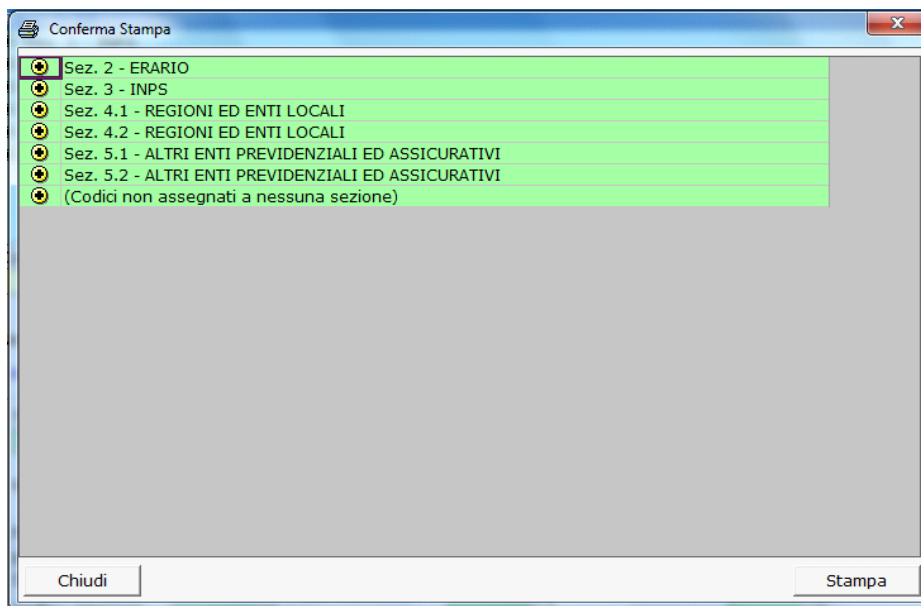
Conferma Stampa

Sez. 2 - ERARIO
Sez. 3 - INPS
Sez. 4.1 - REGIONI ED ENTI LOCALI
Sez. 4.2 - REGIONI ED ENTI LOCALI
Sez. 5.1 - ALTRI ENTI PREVIDENZIALI ED ASSICURATIVI
Sez. 5.2 - ALTRI ENTI PREVIDENZIALI ED ASSICURATIVI
(Codici non assegnati a nessuna sezione)

Chiudi

Stampa